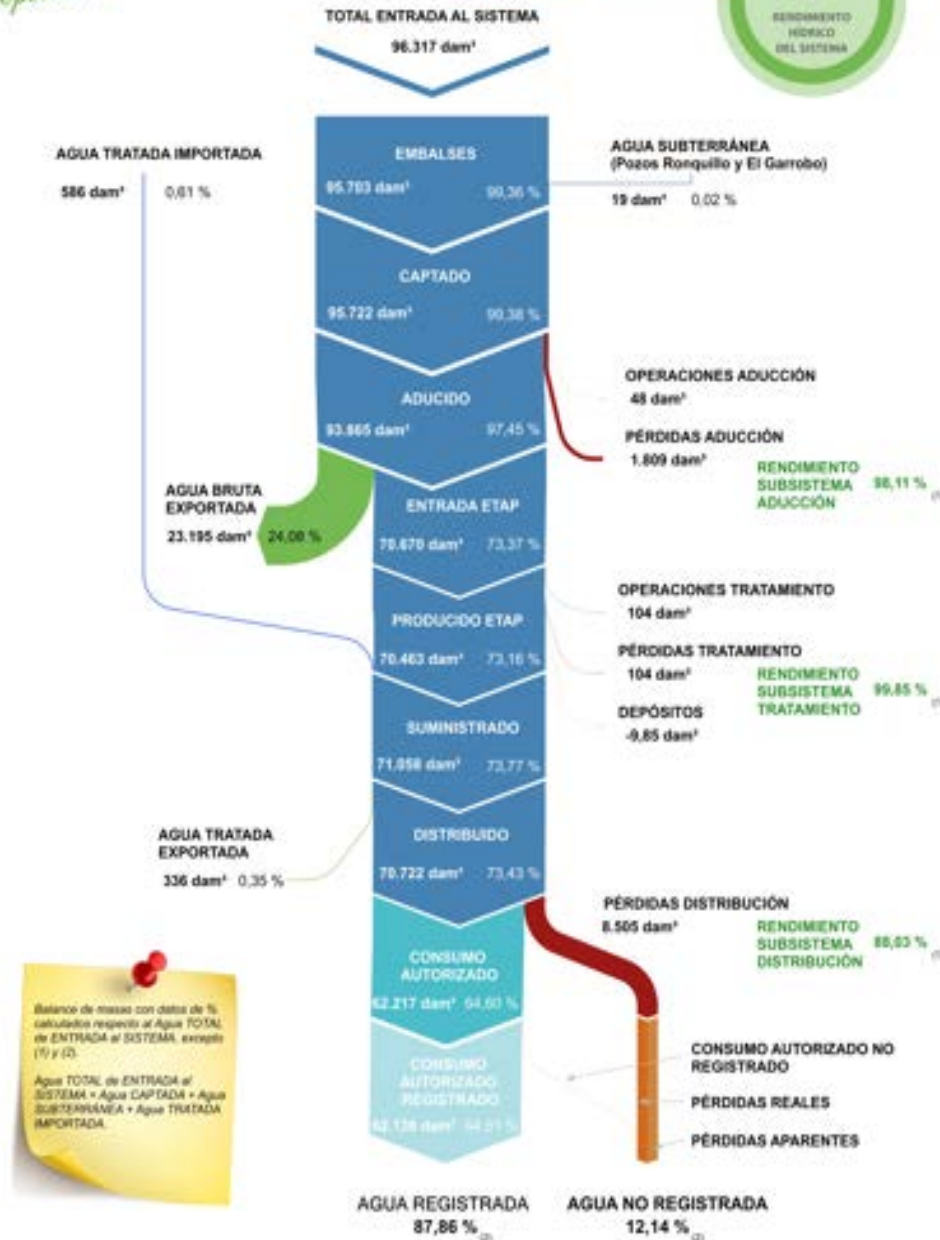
TOTAL ENTRADA AL SISTEMA
96.317 dam³

RENDIMIENTO HÍDRICO DEL SISTEMA

AGUA TRATADA IMPORTADA
586 dam³ 0,61 %

EMBALSES
95.703 dam³ 99,36 %

AGUA SUBTERRÁNEA (Pozos Ronquillo y El Garrobo)
19 dam³ 0,02 %

CAPTADO
95.722 dam³ 99,38 %

OPERACIONES ADUCCIÓN
48 dam³

ADUCIDO
93.865 dam³ 97,45 %

PÉRDIDAS ADUCCIÓN
1.809 dam³

RENDIMIENTO SUBSISTEMA ADUCCIÓN 98,11 %

AGUA BRUTA EXPORTADA
23.195 dam³ 24,08 %

ENTRADA ETAP
70.670 dam³ 73,37 %

OPERACIONES TRATAMIENTO
104 dam³

PRODUCIDO ETAP
70.463 dam³ 73,16 %

PÉRDIDAS TRATAMIENTO
104 dam³

RENDIMIENTO SUBSISTEMA TRATAMIENTO 99,85 %

DEPÓSITOS
-9,85 dam³

SUMINISTRADO
71.058 dam³ 73,77 %

AGUA TRATADA EXPORTADA
336 dam³ 0,35 %

DISTRIBUIDO
70.722 dam³ 73,43 %

PÉRDIDAS DISTRIBUCIÓN
8.505 dam³

RENDIMIENTO SUBSISTEMA DISTRIBUCIÓN 88,03 %

CONSUMO AUTORIZADO
62.217 dam³ 64,60 %

Balance de masas con datos de % calculados respecto al Agua TOTAL de ENTRADA al SISTEMA, excepto (1) y (2).

Agua TOTAL de ENTRADA al SISTEMA = Agua CAPTADA + Agua SUBTERRÁNEA + Agua TRATADA IMPORTADA.

CONSUMO AUTORIZADO REGISTRADO
62.126 dam³ 64,51 %

CONSUMO AUTORIZADO NO REGISTRADO

PÉRDIDAS REALES

PÉRDIDAS APARENTES

AGUA REGISTRADA
87,86 %

AGUA NO REGISTRADA
12,14 %